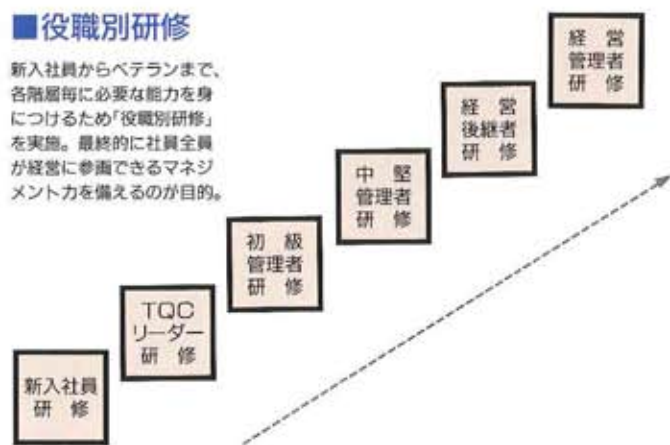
■役職別研修

新入社員からベテランまで、各階層毎に必要な能力を身につけるため「役職別研修」を実施。最終的に社員全員が経営に参画できるマネジメント力を備えるのが目的。

新入社員
研修

TQC
リーダー
研修

初級
管理者
研修

中堅
管理者
研修

経営
後継者
研修

経営
管理者
研修